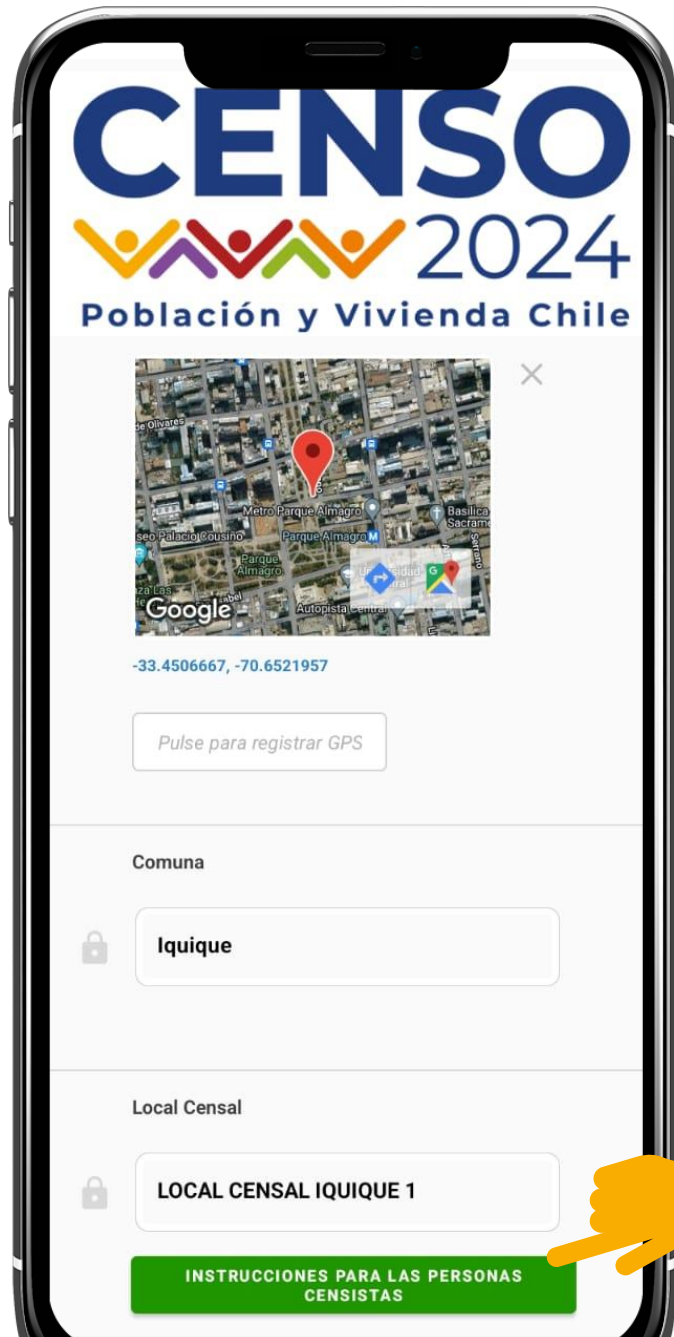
CENSO
2024
Población y Vivienda Chile

de Olivares
Metro Parque Almagro
Basílica Sacrame
seo Palacio Cousiño
Parque Almagro
Parque Almagro
Universidad Central
Autopista Central
Serrano
Google

-33.4506667, -70.6521957

Pulse para registrar GPS

Comuna

Iquique

Local Censal

LOCAL CENSAL IQUIQUE 1

INSTRUCCIONES PARA LAS PERSONAS CENSISTAS